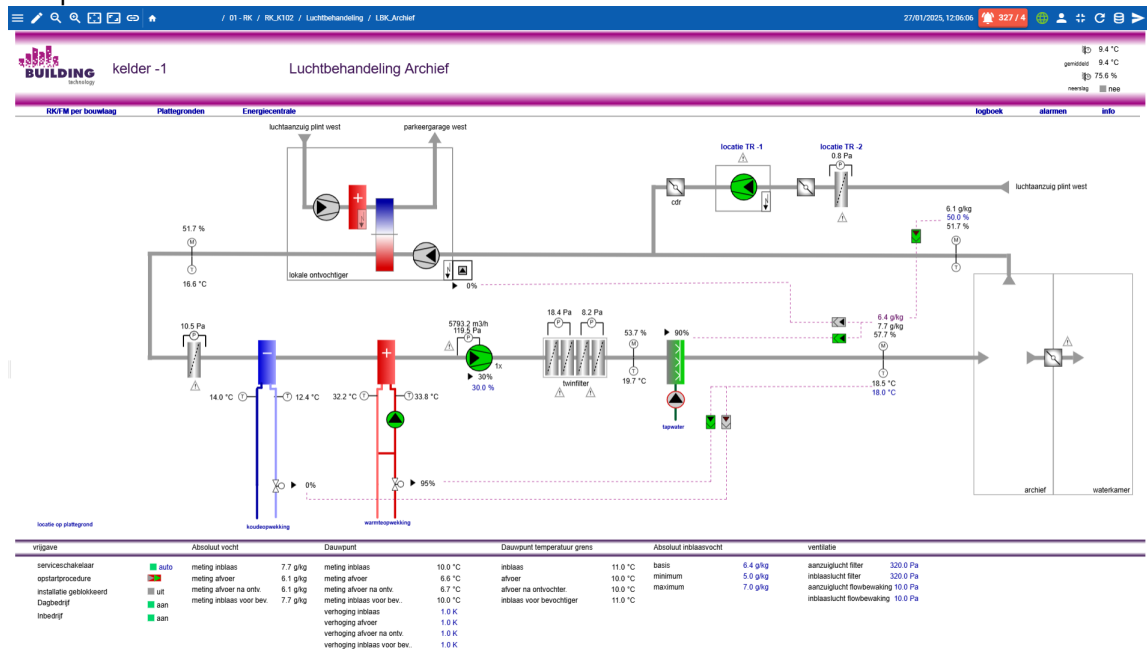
/ 01 - RK / RK_K102 / Luchtbehandeling / LBK_Archief

27/01/2025, 12:06:06 327 / 4

BUILDING technology

kelder -1

Luchtbehandeling Archief

9.4 °C
gemiddeld 9.4 °C
75.6 %
neerslag nee

RK/FM per bouwlaag Plattegronden Energiecentrale logboek alarmen info

luchtaanzuig plint west parkeergarage west

locatie TR -1 locatie TR -2
0.8 Pa

cdr

luchtaanzuig plint west

6.1 g/kg
50.0 %
51.7 %

51.7 %

16.6 °C

lokale ontvochtiger

0%

6.4 g/kg
7.7 g/kg
57.7 %

10.5 Pa

18.4 Pa 8.2 Pa

5793.2 m3/h
119.5 Pa

1x
30%
30.0 %

53.7 %

90%

twinfilter

19.7 °C

18.5 °C
18.0 °C

14.0 °C 12.4 °C

32.2 °C 33.8 °C

tapwater

0%

95%

archief waterkamer

locatie op plattegrond

koudeopwekking

warmteopwekking

vrijgave

serviceschakelaar auto
opstartprocedure
installatie geblokkeerd uit
Dagbedrijf aan
Inbedrijf aan

Absoluut vocht

meting inblaas 7.7 g/kg
meting afvoer 6.1 g/kg
meting afvoer na ontv. 6.1 g/kg
meting inblaas voor bev. 7.7 g/kg

Dauwpunt

meting inblaas 10.0 °C
meting afvoer 6.6 °C
meting afvoer na ontv. 6.7 °C
meting inblaas voor bev.. 10.0 °C
verhoging inblaas 1.0 K
verhoging afvoer 1.0 K
verhoging afvoer na ontv. 1.0 K
verhoging inblaas voor bev.. 1.0 K

Dauwpunt temperatuur grens

inblaas 11.0 °C
afvoer 10.0 °C
afvoer na ontvochter. 10.0 °C
inblaas voor bevochtiger 11.0 °C

Absoluut inblaasvocht

basis 6.4 g/kg
minimum 5.0 g/kg
maximum 7.0 g/kg

ventilatie

aanzuiglucht filter 320.0 Pa
inblaaslucht filter 320.0 Pa
aanzuiglucht flowbewaking 10.0 Pa
inblaaslucht flowbewaking 10.0 Pa